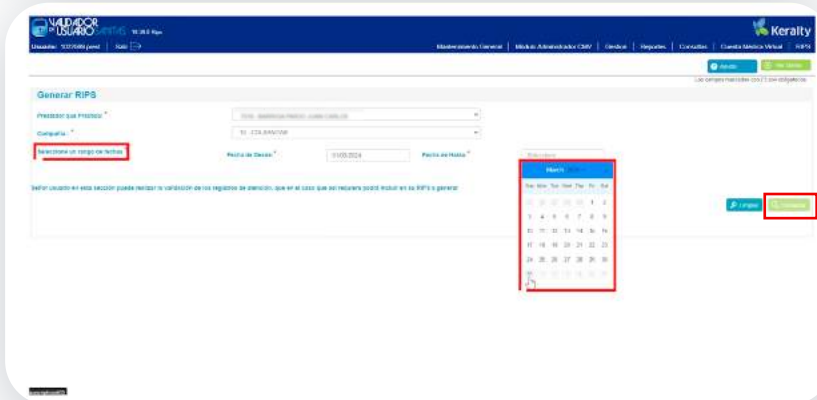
VALIDADOR DE USUARIO SANITAS

Keralty

Usuario: | Salir

Mantenimiento General | Módulo Administrador CMV | Gestion | Reportes | Consultas | Cuenta Médica Virtual | RIPS

Ayuda

Los campos marcados con (*) son obligatorios

Generar RIPS

Prestador que Presta: *

Compañía: *

Seleccione un rango de fechas

Fecha de Desde: * 01/03/2024

Fecha de Hasta: *

Señor usuario en esta sección puede realizar la validación de los registros de atención, que en el caso que se requiera podrá incluir en los RIPS a generar

March

| Sun | Mon | Tue | Wed | Thu | Fri | Sat |
|---|---|---|---|---|---|---|
| | | | | | 1 | 2 |
| 3 | 4 | 5 | 6 | 7 | 8 | 9 |
| 10 | 11 | 12 | 13 | 14 | 15 | 16 |
| 17 | 18 | 19 | 20 | 21 | 22 | 23 |
| 24 | 25 | 26 | 27 | 28 | 29 | 30 |
| 31 | | | | | | |

Limpiar

Consultar